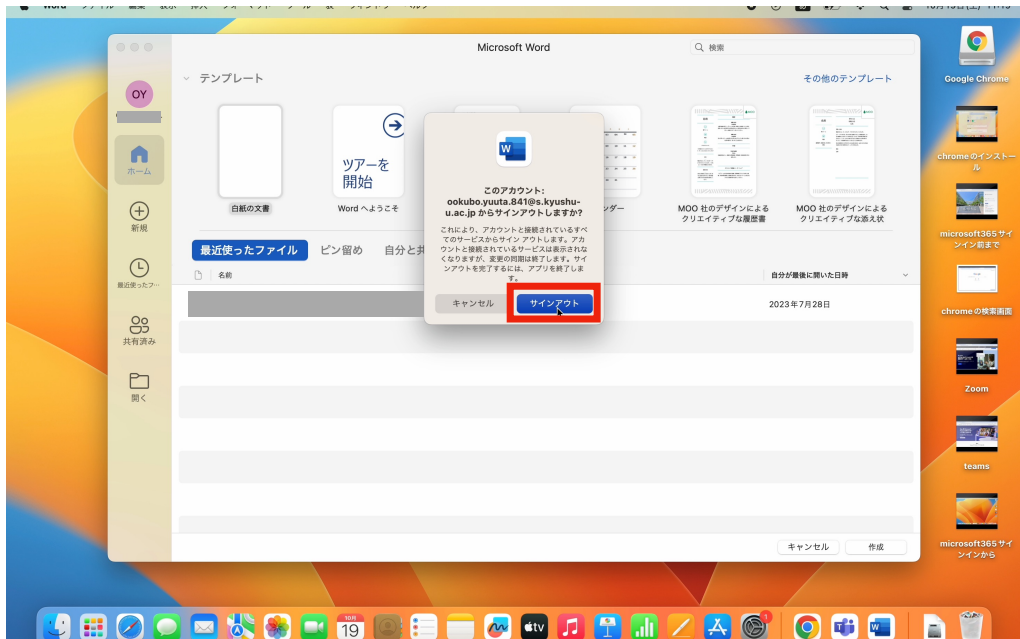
Microsoft Word

検索

OY

テンプレート

その他のテンプレート

ホーム

新規

最近使ったフ...

共有済み

開く

白紙の文書

ツアーを開始

Word へようこそ

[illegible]ンダー

MOO 社のデザインによるクリエイティブな履歴書

MOO 社のデザインによるクリエイティブな添え状

最近使ったファイル

ピン留め

自分と共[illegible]

名前

自分が最後に開いた日時

2023年7月28日

このアカウント: ookubo.yuuta.841@s.kyushu-u.ac.jp からサインアウトしますか?

これにより、アカウントと接続されているすべてのサービスからサイン アウトします。アカウントと接続されているサービスは表示されなくなりますが、変更の同期は終了します。サインアウトを完了するには、アプリを終了します。

キャンセル

サインアウト

キャンセル

作成

Google Chrome

chrome のインストール

microsoft365 サインイン前まで

chrome の検索画面

Zoom

teams

microsoft365 サインインから

19